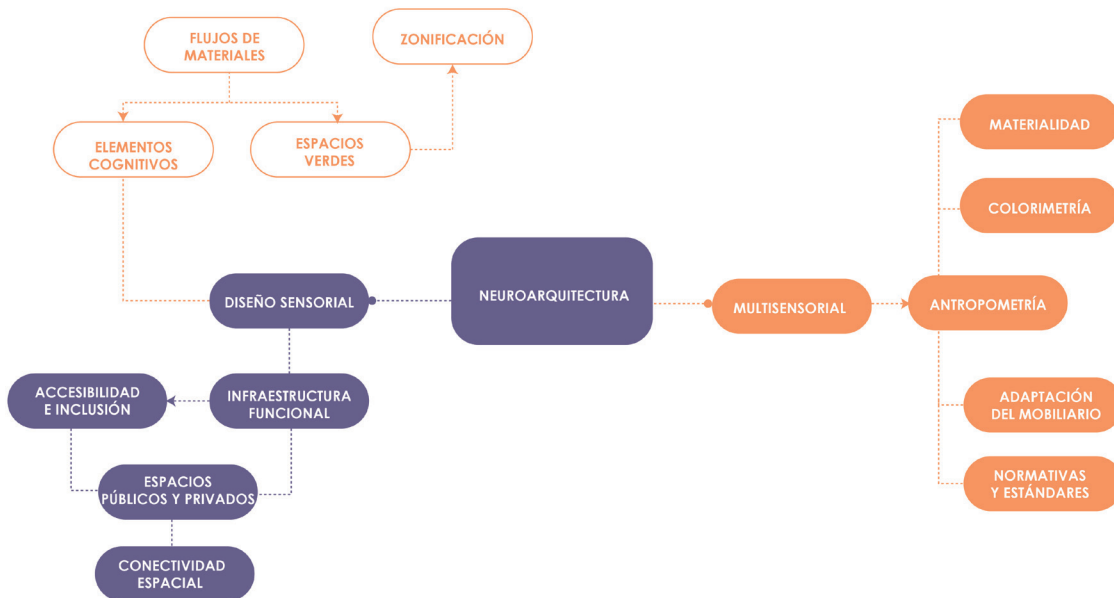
FLUJOS DE MATERIALES

ZONIFICACIÓN

ELEMENTOS COGNITIVOS

ESPACIOS VERDES

MATERIALIDAD

COLORIMETRÍA

DISEÑO SENSORIAL

NEUROARQUITECTURA

MULTISENSORIAL

ANTROPOMETRÍA

ACCESIBILIDAD E INCLUSIÓN

INFRAESTRUCTURA FUNCIONAL

ADAPTACIÓN DEL MOBILIARIO

ESPACIOS PÚBLICOS Y PRIVADOS

NORMATIVAS Y ESTÁNDARES

CONECTIVIDAD ESPACIAL